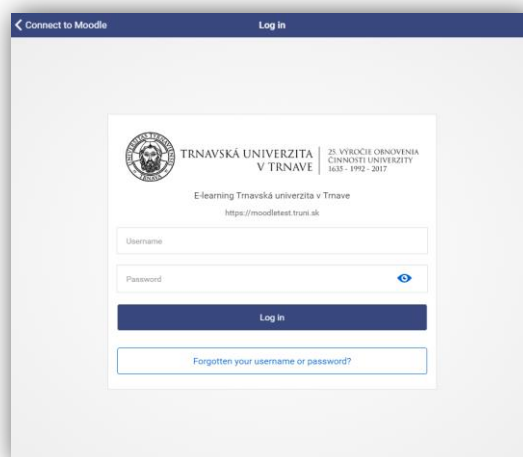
Connect to Moodle

Log in

TRNAVSKÁ UNIVERZITA V TRNAVE

25. VÝROČIE OBNOVENIA ČINNOSTI UNIVERZITY 1635 - 1992 - 2017

E-learning Trnavská univerzita v Trnave

https://moodletest.truni.sk

Username

Password

Log in

Forgotten your username or password?